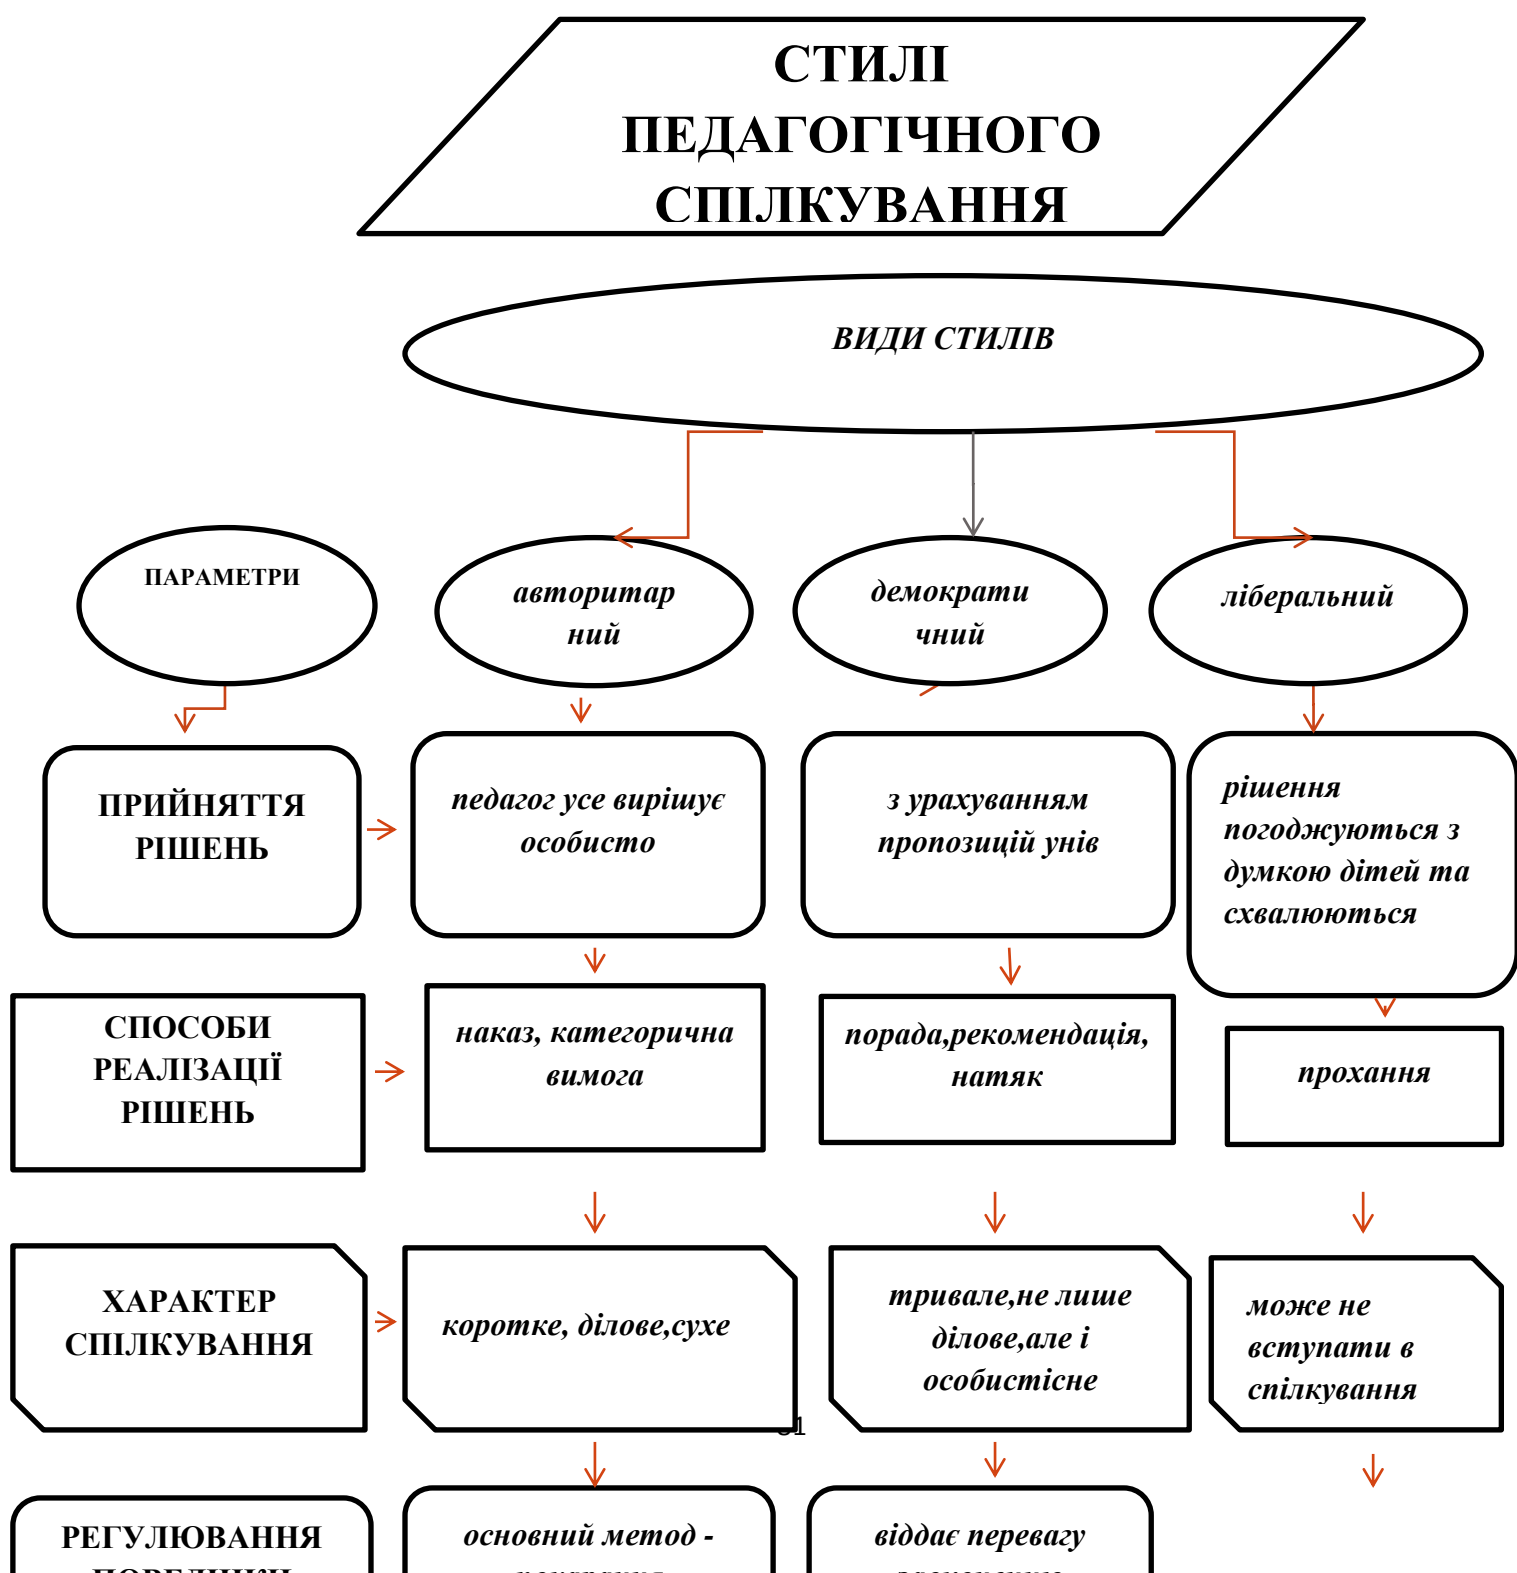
СТИЛІ ПЕДАГОГІЧНОГО СПІЛКУВАННЯ

ВИДИ СТИЛІВ

ПАРАМЕТРИ

авторитарний

демократичний

ліберальний

ПРИЙНЯТТЯ РІШЕНЬ

педагог усе вирішує особисто

з урахуванням пропозицій унів

рішення погоджуються з думкою дітей та схвалюються

СПОСОБИ РЕАЛІЗАЦІЇ РІШЕНЬ

наказ, категорична вимога

порада,рекомендація, натяк

прохання

ХАРАКТЕР СПІЛКУВАННЯ

коротке, ділове,сухе

тривале,не лише ділове,але і особистісне

може не вступати в спілкування

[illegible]

РЕГУЛЮВАННЯ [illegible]

основний метод - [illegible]

віддає перевагу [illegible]